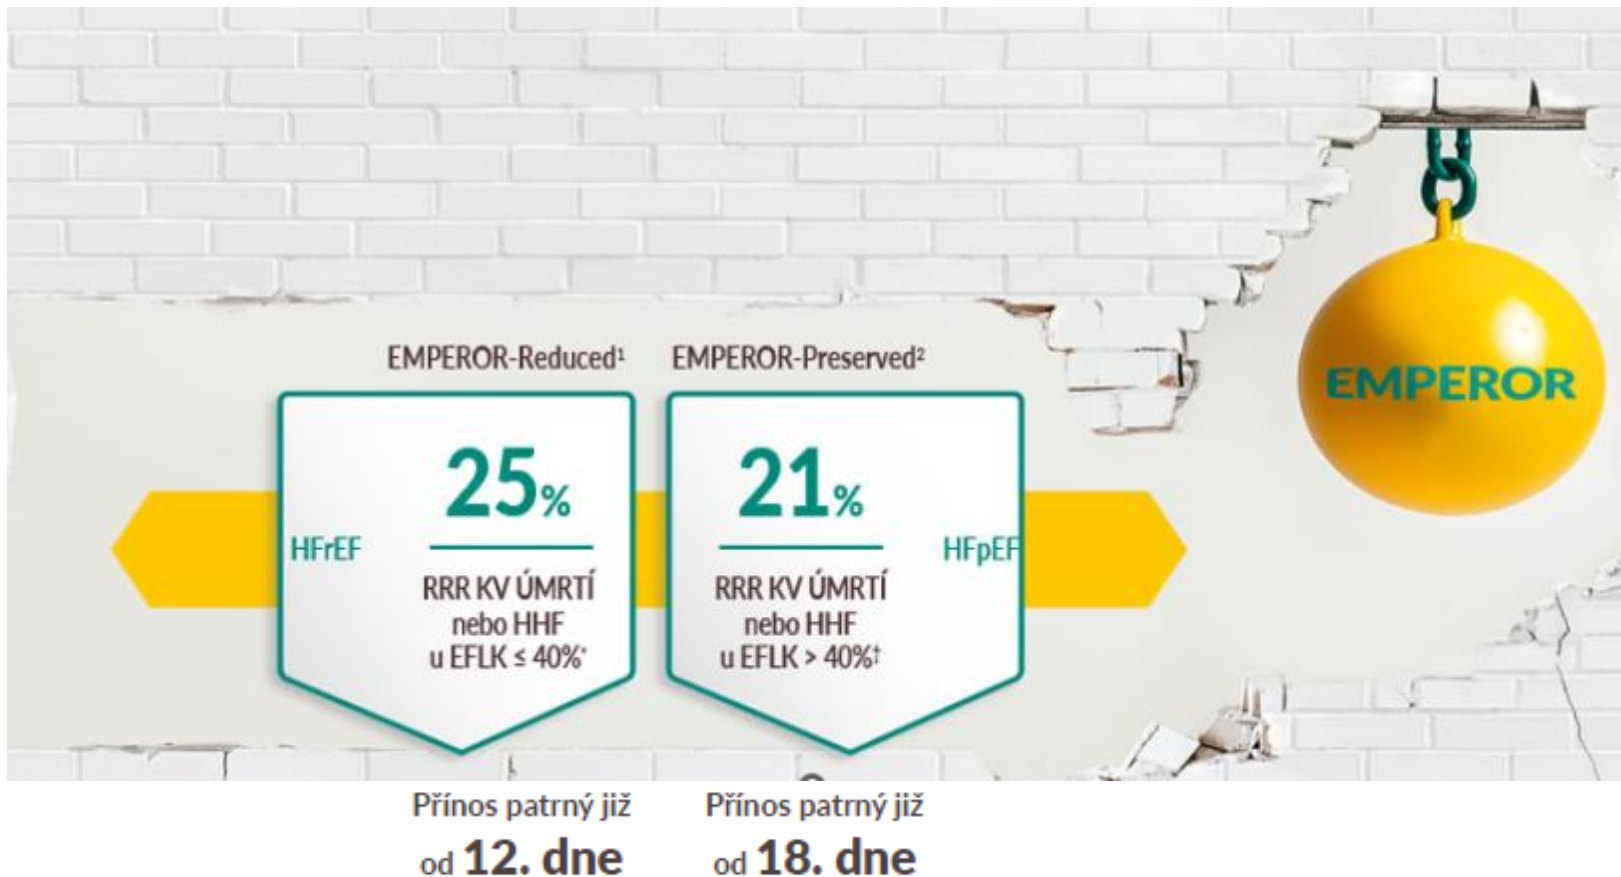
EMPEROR

EMPEROR-Reduced¹

HFrEF

25%

RRR KV ÚMRTÍ nebo HHF u EFLK ≤ 40%*

EMPEROR-Preserved²

21%

RRR KV ÚMRTÍ nebo HHF u EFLK > 40%†

HFpEF

Přínos patrný již od 12. dne

Přínos patrný již od 18. dne